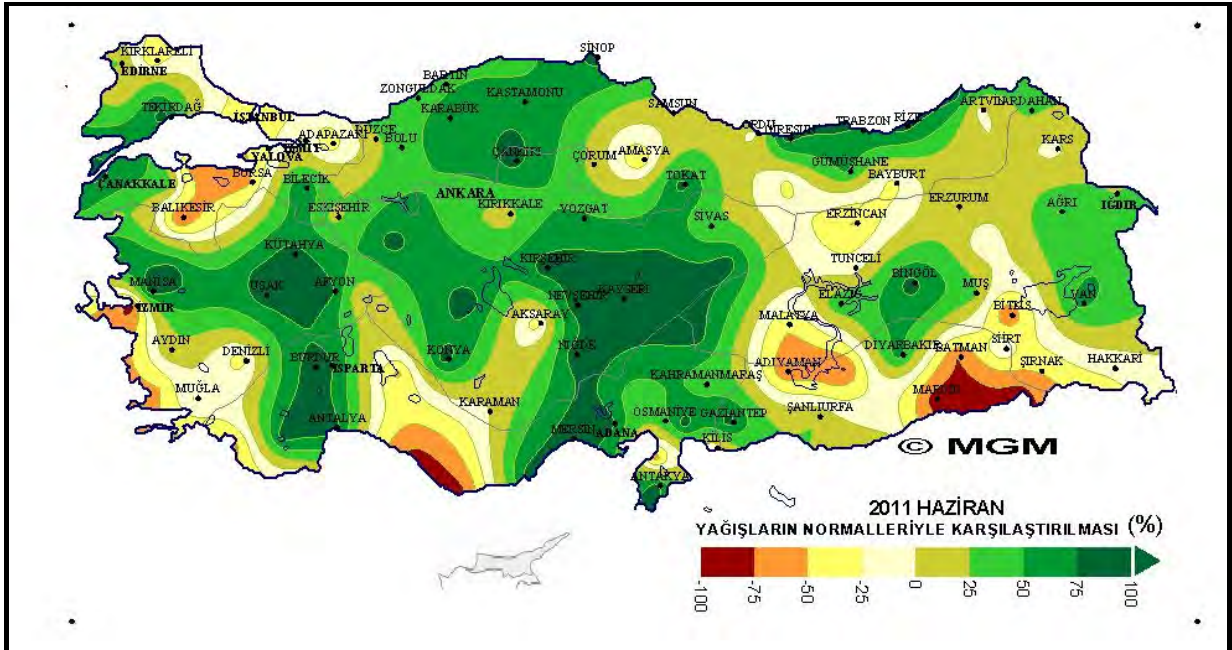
KIRKLARELİ
EDİRNE
TEKİRDAĞ
İSTANBUL
SİNOP
BARTIN
ZONGULDAK
KARABÜK
KASTAMONU
SAMSUN
ORDU
GİRESUN
TRABZON
RİZE
ARTVİN
ARDAHAN
KARS
ADAPAZARI
DÜZCE
BOLU
YALOVA
KOCAELİ
ÇANKIRI
ÇORUM
AMASYA
GÜMÜŞHANE
BAYBURT
ÇANAKKALE
BURSA
BİLECİK
TOKAT
ERZURUM
AĞRI
IĞDIR
BALIKESİR
ESKİŞEHİR
ANKARA
KIRIKKALE
YOZGAT
SİVAS
ERZİNCAN
KÜTAHYA
TUNCELİ
KIRŞEHİR
BİNGÖL
MUŞ
MANİSA
UŞAK
AFYON
NEVŞEHİR
KAYSERİ
ELAZIĞ
VAN
İZMİR
AKSARAY
MALATYA
BİTLİS
AYDIN
DENİZLİ
KONYA
NİĞDE
ADIYAMAN
DİYARBAKIR
BATMAN
SİİRT
BURDUR
ISPARTA
ŞIRNAK
HAKKARİ
MUĞLA
KAHRAMANMARAŞ
MARDİN
KARAMAN
OSMANİYE
GAZİANTEP
ŞANLIURFA
ANTALYA
MERSİN
ADANA
KİLİS
© MGM
ANTAKYA
2011 HAZİRAN
YAĞIŞLARIN NORMALLERİYLE KARŞILAŞTIRILMASI (%)
-100
-75
-50
-25
0
25
50
75
100